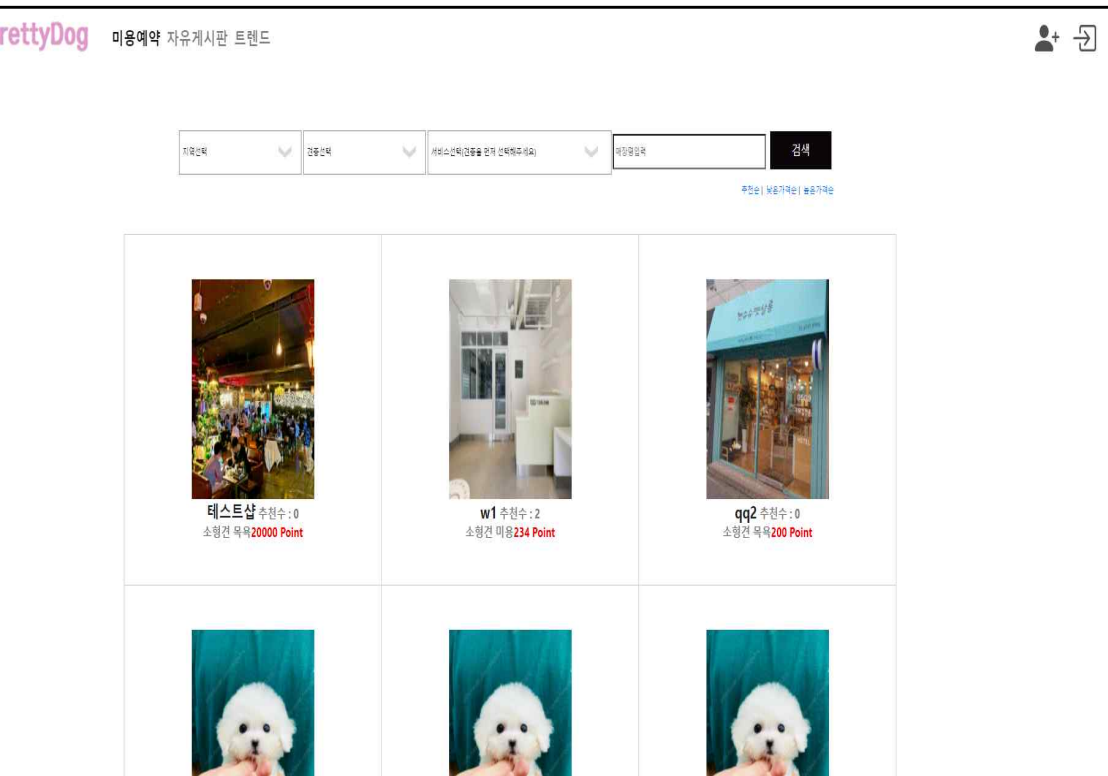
rettyDog 미용예약 자유게시판 트렌드

지역선택 견종선택 서비스선택(견종을 먼저 선택해주세요) 매장명입력 검색

추천순 | 낮은가격순 | 높은가격순

테스트샵 추천수 : 0
소형견 목욕20000 Point

w1 추천수 : 2
소형견 미용234 Point

qq2 추천수 : 0
소형견 목욕200 Point